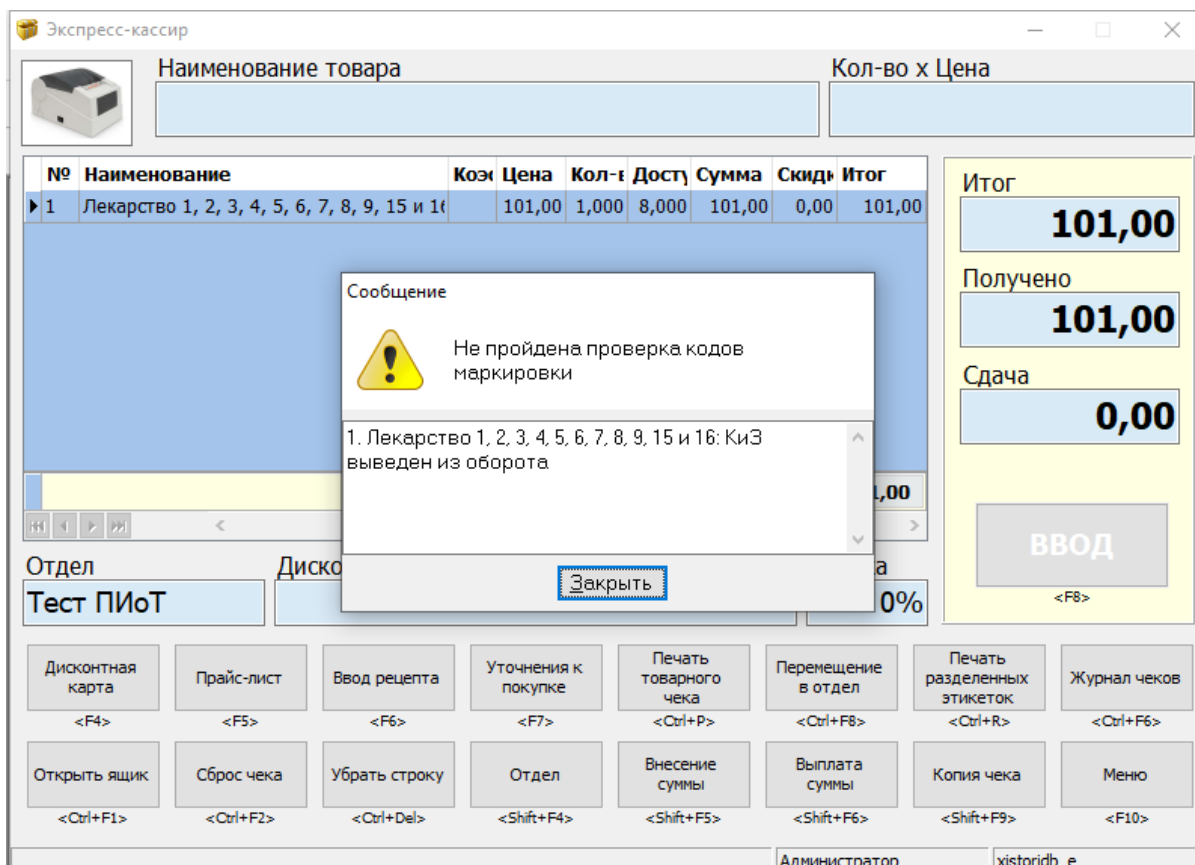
Экспресс-кассир

Наименование товара

Кол-во х Цена

| № | Наименование | Коэ | Цена | Кол-в | Досту | Сумма | Скидк | Итог |
|---|---|---|---|---|---|---|---|---|
| 1 | Лекарство 1, 2, 3, 4, 5, 6, 7, 8, 9, 15 и 1( | | 101,00 | 1,000 | 8,000 | 101,00 | 0,00 | 101,00 |

Итог
101,00
Получено
101,00
Сдача
0,00

Сообщение

Не пройдена проверка кодов маркировки

1. Лекарство 1, 2, 3, 4, 5, 6, 7, 8, 9, 15 и 16: КиЗ выведен из оборота

Закрыть

,00

ВВОД
<F8>

Отдел
Тест ПИоТ
Диско
а
0%

Дисконтная карта
<F4>
Прайс-лист
<F5>
Ввод рецепта
<F6>
Уточнения к покупке
<F7>
Печать товарного чека
<Ctrl+P>
Перемещение в отдел
<Ctrl+F8>
Печать разделенных этикеток
<Ctrl+R>
Журнал чеков
<Ctrl+F6>
Открыть ящик
<Ctrl+F1>
Сброс чека
<Ctrl+F2>
Убрать строку
<Ctrl+Del>
Отдел
<Shift+F4>
Внесение суммы
<Shift+F5>
Выплата суммы
<Shift+F6>
Копия чека
<Shift+F9>
Меню
<F10>

Администратор
xistoridb_e